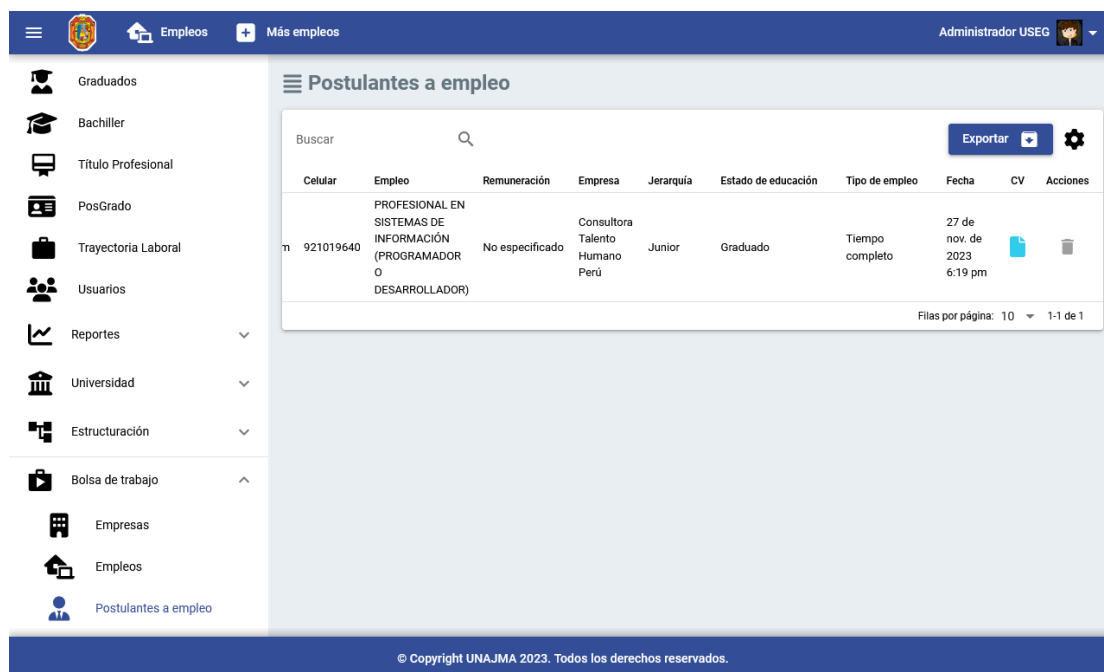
Empleos Más empleos Administrador USEG

Graduados
Bachiller
Título Profesional
PosGrado
Trayectoria Laboral
Usuarios
Reportes
Universidad
Estructuración
Bolsa de trabajo
Empresas
Empleos
Postulantes a empleo

Postulantes a empleo

Buscar

Exportar

| | Celular | Empleo | Remuneración | Empresa | Jerarquía | Estado de educación | Tipo de empleo | Fecha | CV | Acciones |
|---|---|---|---|---|---|---|---|---|---|---|
| m | 921019640 | PROFESIONAL EN SISTEMAS DE INFORMACIÓN (PROGRAMADOR O DESARROLLADOR) | No especificado | Consultora Talento Humano Perú | Junior | Graduado | Tiempo completo | 27 de nov. de 2023 6:19 pm | | |

Filas por página: 10 1-1 de 1

© Copyright UNAJMA 2023. Todos los derechos reservados.